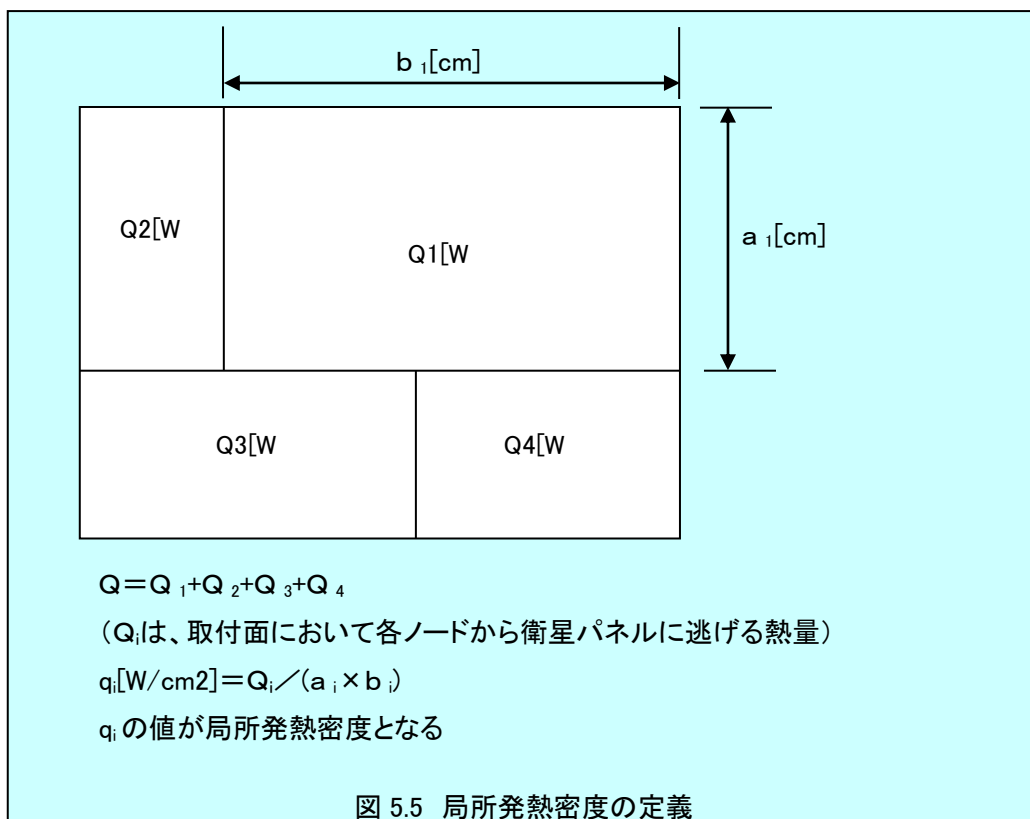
$b_1$[cm]

Q2[W

Q1[W

$a_1$[cm]

Q3[W

Q4[W

$Q=Q_1+Q_2+Q_3+Q_4$

（$Q_i$は、取付面において各ノードから衛星パネルに逃げる熱量）

$q_i$[W/cm2]＝$Q_i$／($a_i \times b_i$)

$q_i$の値が局所発熱密度となる

図 5.5 局所発熱密度の定義